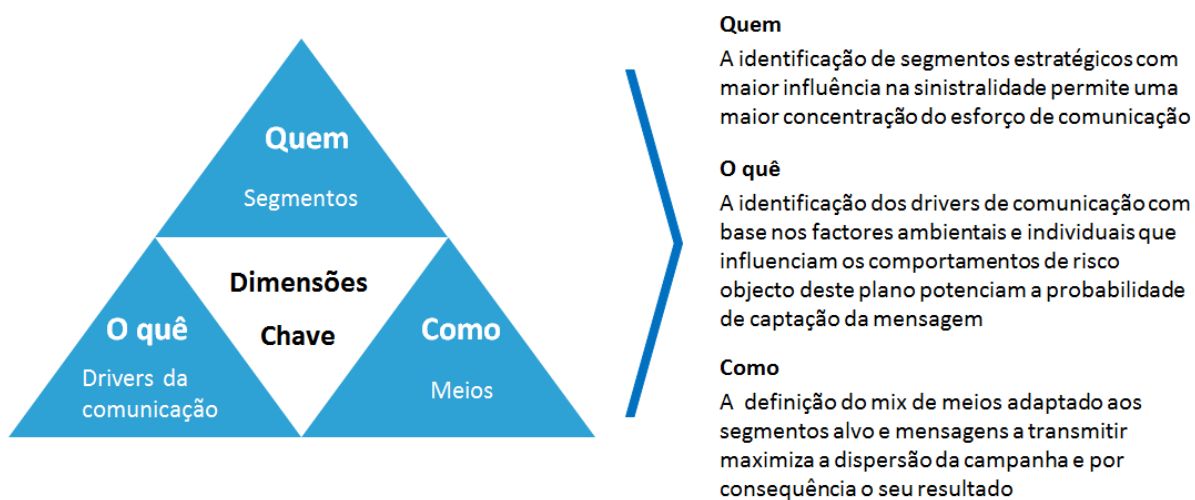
Quem

Segmentos

Dimensões Chave

O quê

Drivers da comunicação

Como

Meios

Quem

A identificação de segmentos estratégicos com maior influência na sinistralidade permite uma maior concentração do esforço de comunicação

O quê

A identificação dos drivers de comunicação com base nos factores ambientais e individuais que influenciam os comportamentos de risco objecto deste plano potenciam a probabilidade de captação da mensagem

Como

A definição do mix de meios adaptado aos segmentos alvo e mensagens a transmitir maximiza a dispersão da campanha e por consequência o seu resultado